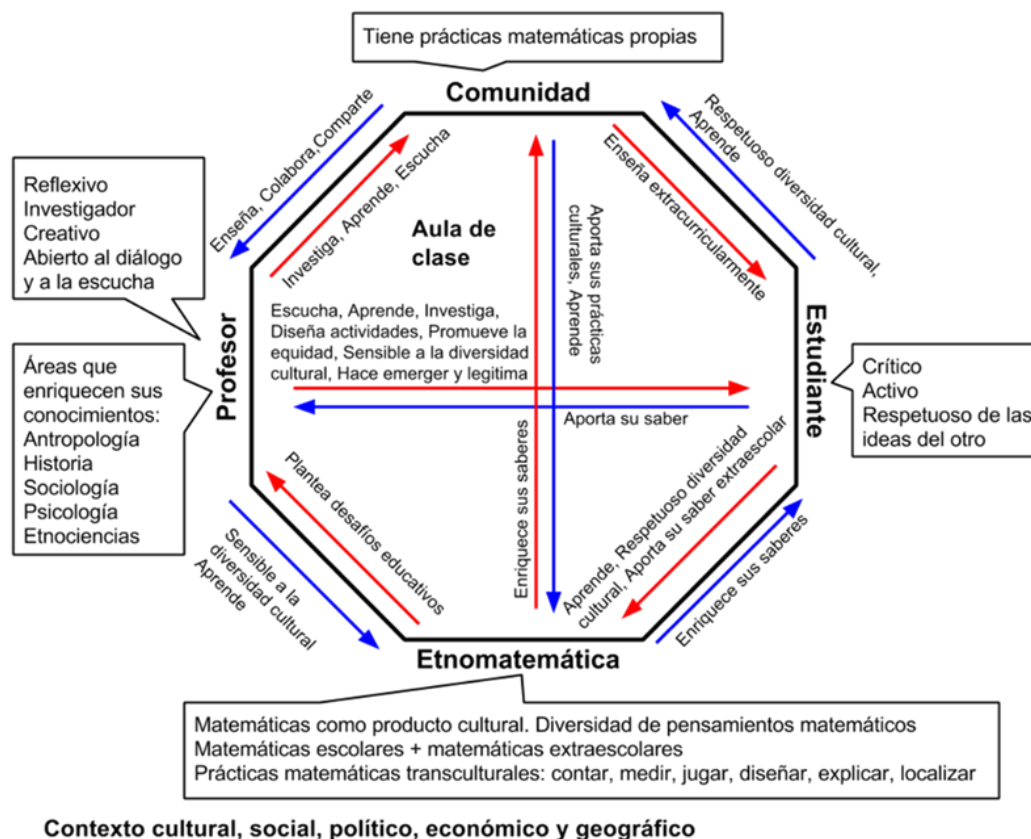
Tiene prácticas matemáticas propias

Comunidad

Enseña, Colabora, Comparte

Investiga, Aprende, Escucha

Respetuoso diversidad cultural, Aprende

Enseña extracurricularmente

Reflexivo
Investigador
Creativo
Abierto al diálogo y a la escucha

Aula de clase

Aporta sus prácticas culturales, Aprende

Escucha, Aprende, Investiga, Diseña actividades, Promueve la equidad, Sensible a la diversidad cultural, Hace emerger y legitima

Profesor

Estudiante

Crítico
Activo
Respetuoso de las ideas del otro

Áreas que enriquecen sus conocimientos:
Antropología
Historia
Sociología
Psicología
Etnociencias

Aporta su saber

Enriquece sus saberes

Plantea desafíos educativos

Aprende, Respetuoso diversidad cultural, Aporta su saber extraescolar

Sensible a la diversidad cultural Aprende

Enriquece sus saberes

Etnomatemática

Matemáticas como producto cultural. Diversidad de pensamientos matemáticos
Matemáticas escolares + matemáticas extraescolares
Prácticas matemáticas transculturales: contar, medir, jugar, diseñar, explicar, localizar

Contexto cultural, social, político, económico y geográfico